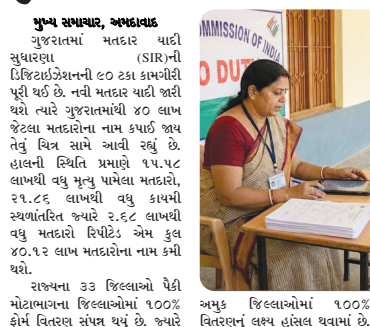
ગુજરાત સમાચાર, અમદાવાદ

ગુજરાતમાં મતદાર યાદી સુધારણા (SIR)ની ડિજિટાઇઝેશનની ૯૦ ટકા કામગીરી પૂરી થઈ છે. નવી મતદાર યાદી જારી થશે ત્યારે ગુજરાતમાંથી ૪૦ લાખ જેટલા મતદારોના નામ કપાઈ જાય તેવું ચિત્ર સામે આવી રહ્યું છે. હાલની સ્થિતિ પ્રમાણે ૧૫.૫૮ લાખથી વધુ મૃત્યુ પામેલા મતદારો, ૨૧.૮૬ લાખથી વધુ કાયમી સ્થળાંતરિત જ્યારે ૨.૬૮ લાખથી વધુ મતદારો રિપીટેડ એમ કુલ ૪૦.૧૨ લાખ મતદારોના નામ કમી થશે.

રાજ્યના ૩૩ જિલ્લાઓ પૈકી મોટાભાગના જિલ્લાઓમાં ૧૦૦% ફોર્મ વિતરણ સંપન્ન થયું છે. જ્યારે

OMMISSION OF INDIA
O DUT

અમુક જિલ્લાઓમાં ૧૦૦% વિતરણનું લક્ષ્ય હાંસલ થવામાં છે.